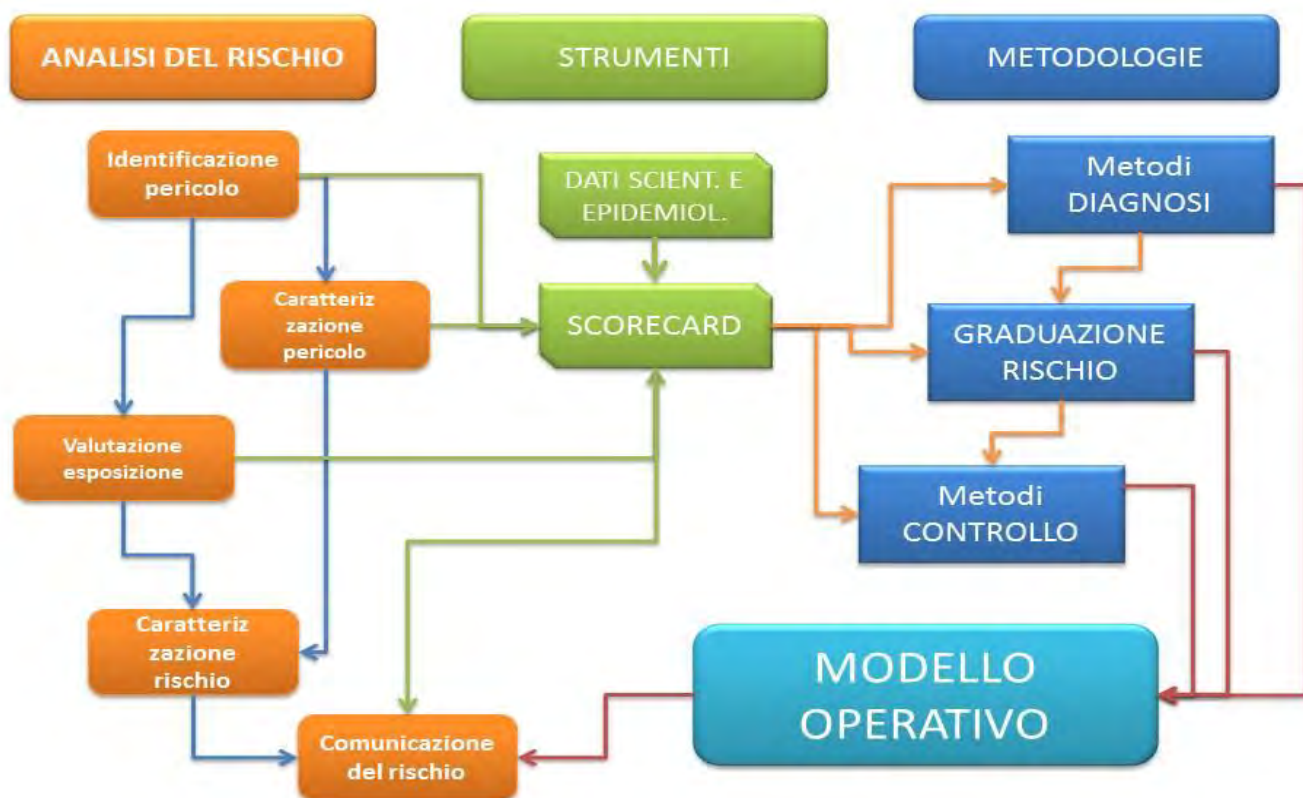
ANALISI DEL RISCHIO

STRUMENTI

METODOLOGIE

Identificazione pericolo

DATI SCIENT. E EPIDEMIOL.

Metodi DIAGNOSI

Caratteriz zazione pericolo

SCORECARD

GRADUAZIONE RISCHIO

Valutazione esposizione

Metodi CONTROLLO

Caratteriz zazione rischio

MODELLO OPERATIVO

Comunicazione del rischio